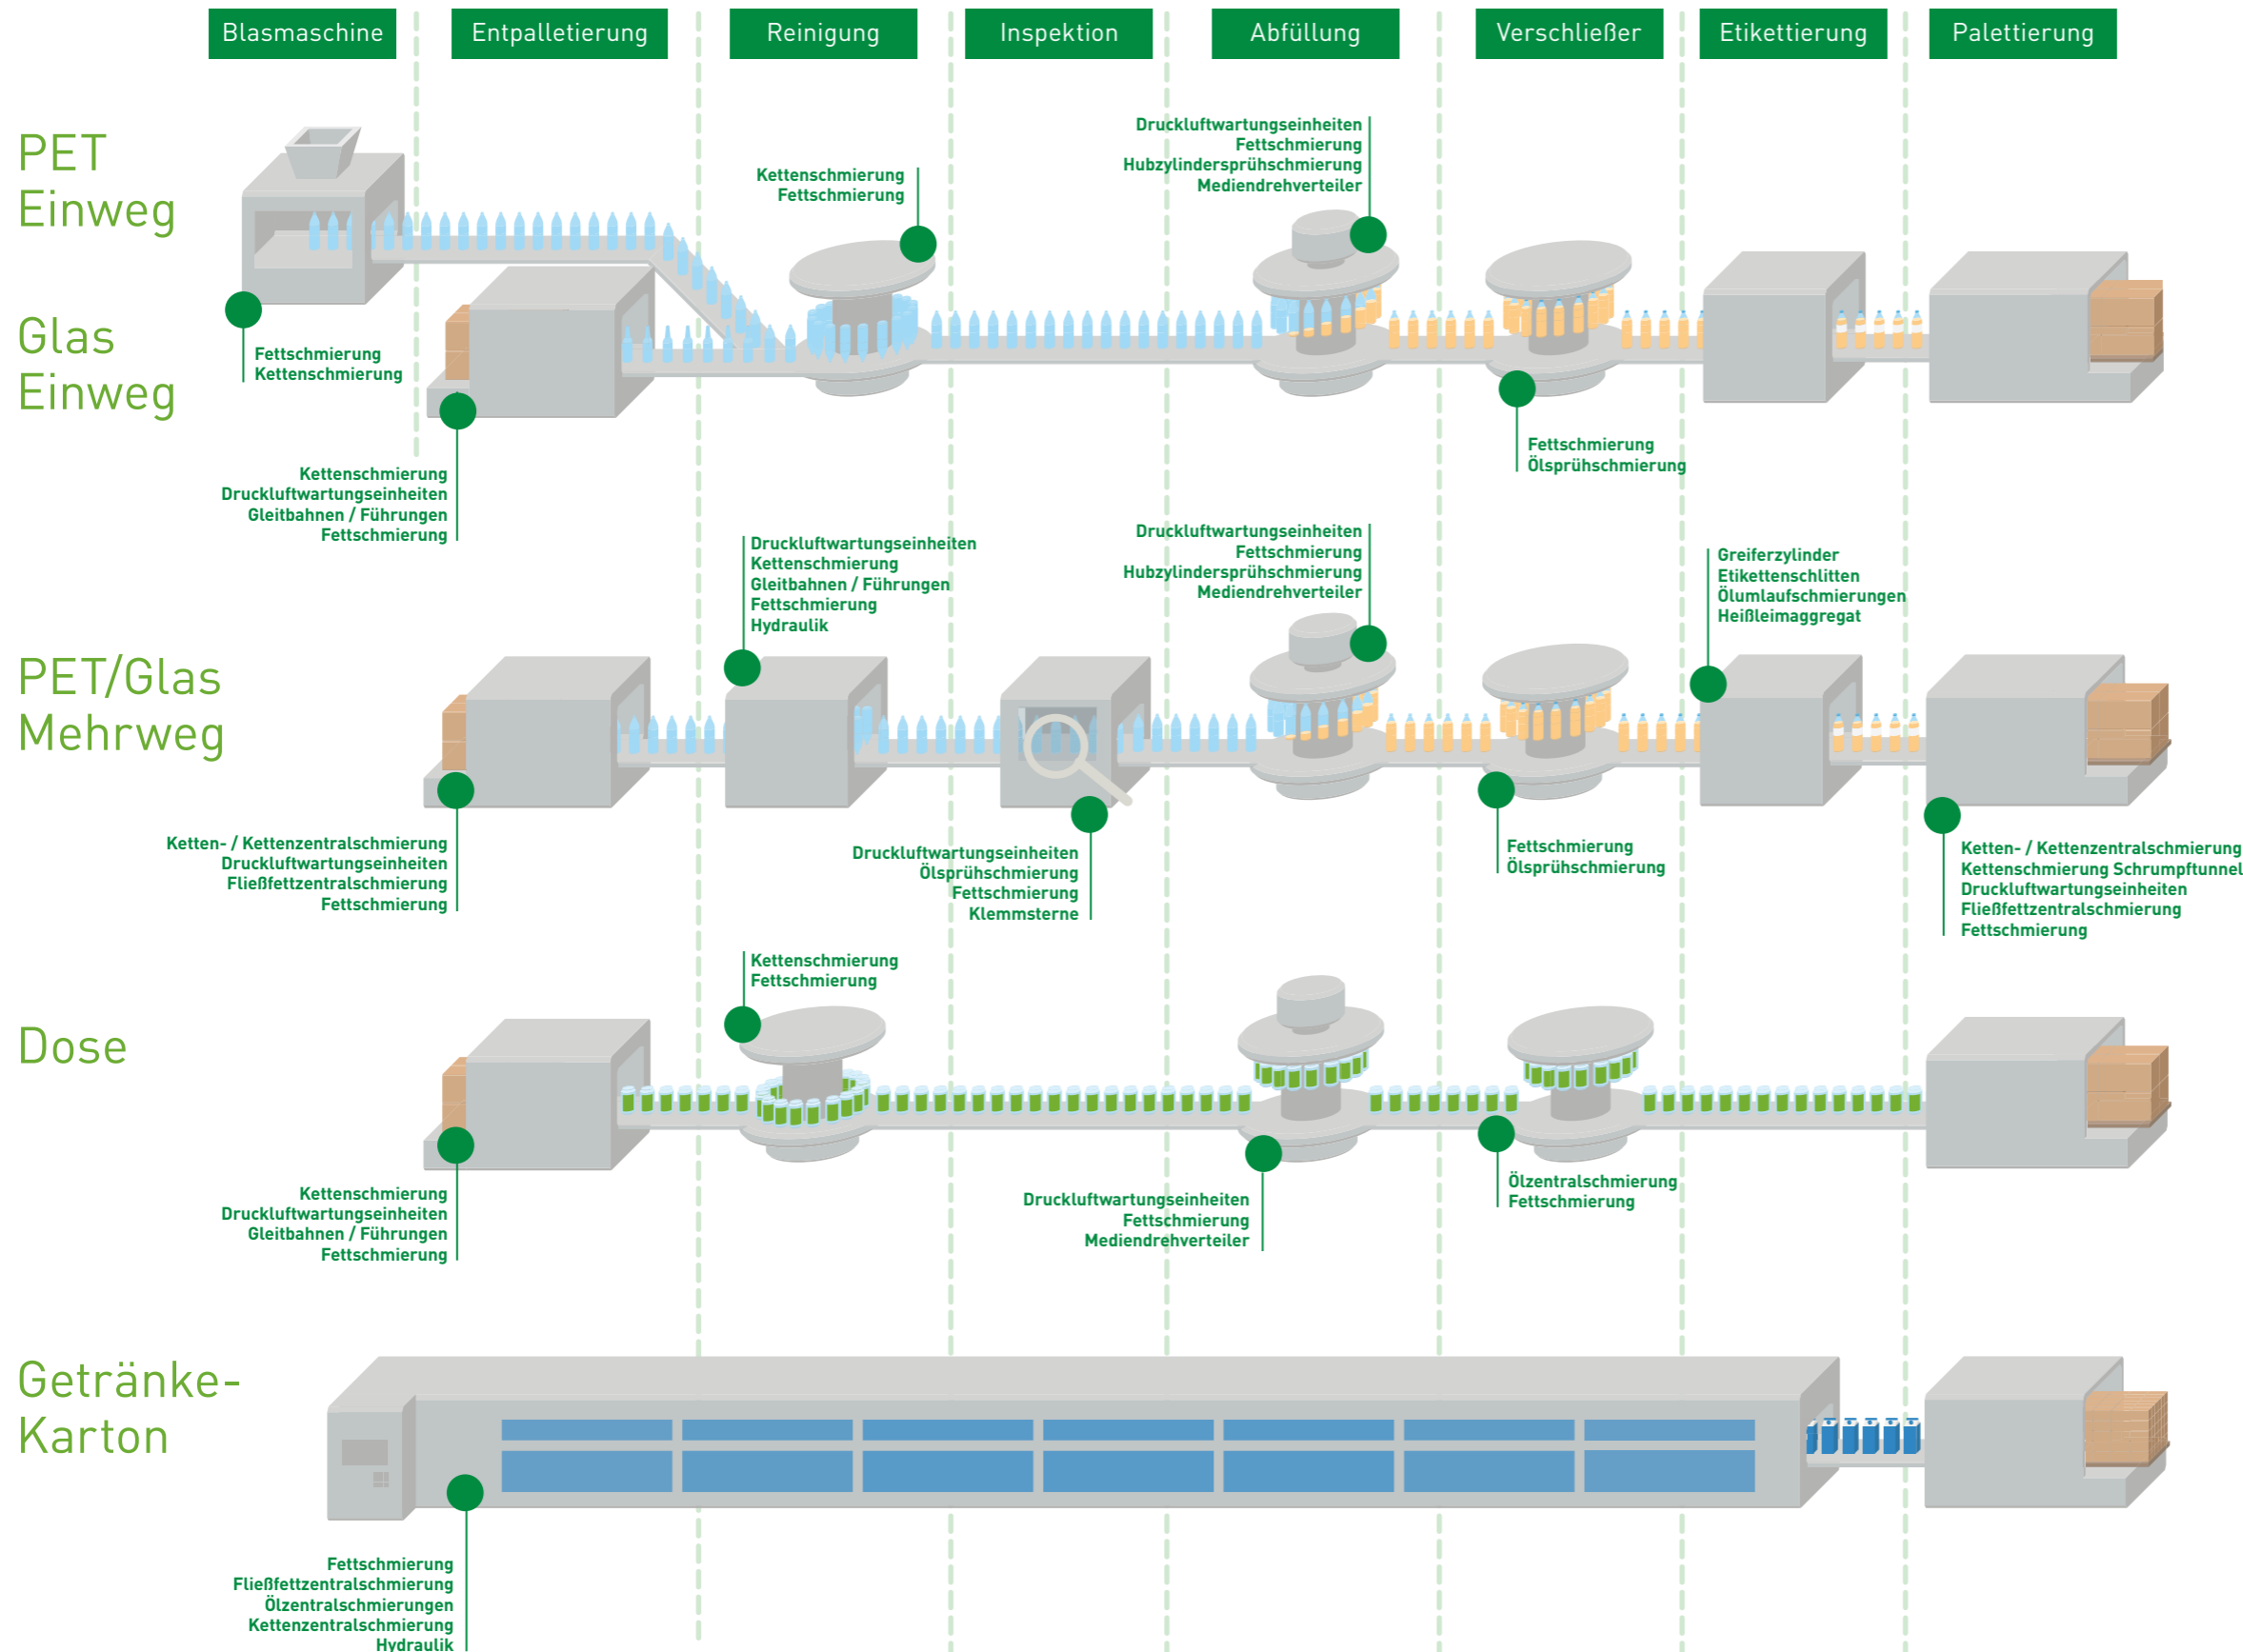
Blasmaschine | Entpalletierung | Reinigung | Inspektion | Abfüllung | Verschließer | Etikettierung | Palettierung

PET Einweg

Glas Einweg

Kettenschmierung
Fettschmierung

Druckluftwartungseinheiten
Fettschmierung
Hubzylindersprühschmierung
Mediendrehverteiler

Fettschmierung
Kettenschmierung

Kettenschmierung
Druckluftwartungseinheiten
Gleitbahnen / Führungen
Fettschmierung

Fettschmierung
Ölsprühschmierung

Druckluftwartungseinheiten
Kettenschmierung
Gleitbahnen / Führungen
Fettschmierung
Hydraulik

Druckluftwartungseinheiten
Fettschmierung
Hubzylindersprühschmierung
Mediendrehverteiler

Greiferzylinder
Etikettenschlitten
Ölumlaufschmierungen
Heißleimaggregat

PET/Glas Mehrweg

Ketten- / Kettenzentralschmierung
Druckluftwartungseinheiten
Fließfettzentralschmierung
Fettschmierung

Druckluftwartungseinheiten
Ölsprühschmierung
Fettschmierung
Klemmsterne

Fettschmierung
Ölsprühschmierung

Ketten- / Kettenzentralschmierung
Kettenschmierung Schrumpftunnel
Druckluftwartungseinheiten
Fließfettzentralschmierung
Fettschmierung

Kettenschmierung
Fettschmierung

Dose

Kettenschmierung
Druckluftwartungseinheiten
Gleitbahnen / Führungen
Fettschmierung

Druckluftwartungseinheiten
Fettschmierung
Mediendrehverteiler

Ölzentralschmierung
Fettschmierung

Getränke-Karton

Fettschmierung
Fließfettzentralschmierung
Ölzentralschmierungen
Kettenzentralschmierung
Hydraulik